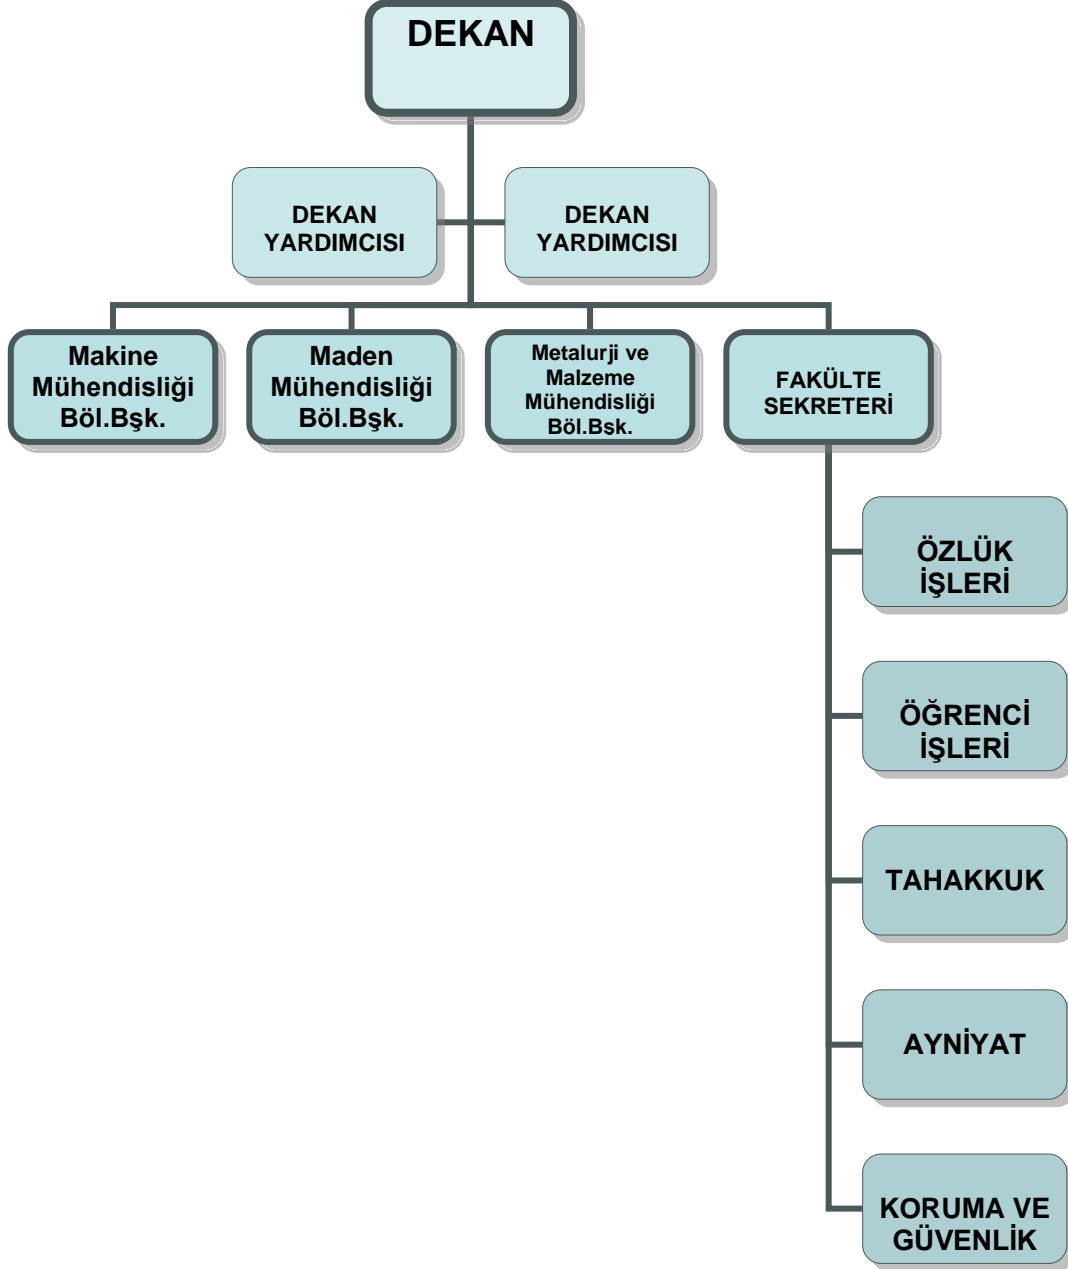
DEKAN

DEKAN YARDIMCISI

DEKAN YARDIMCISI

Makine Mühendisliği Böl.Bşk.

Maden Mühendisliği Böl.Bşk.

Metalurji ve Malzeme Mühendisliği Böl.Bsk.

FAKÜLTE SEKRETERİ

ÖZLÜK İŞLERİ

ÖĞRENCİ İŞLERİ

TAHAKKUK

AYNİYAT

KORUMA VE GÜVENLİK